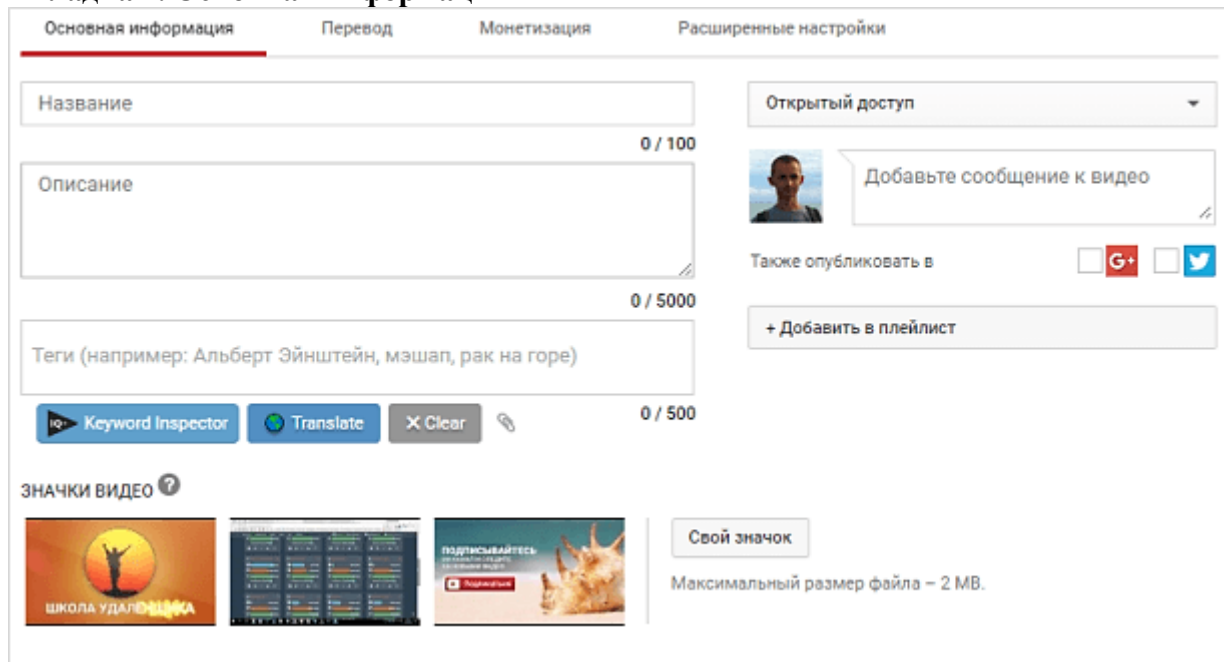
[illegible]

Основная информация | Перевод | Монетизация | Расширенные настройки

Название

0 / 100

Описание

0 / 5000

Теги (например: Альберт Эйнштейн, мэшап, рак на горе)

Keyword Inspector | Translate | ✕ Clear

0 / 500

Открытый доступ

Добавьте сообщение к видео

Также опубликовать в

G+

+ Добавить в плейлист

ЗНАЧКИ ВИДЕО

ШКОЛА УДАЛ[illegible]

ПОДПИСЫВАЙТЕСЬ

Свой значок

Максимальный размер файла – 2 MB.